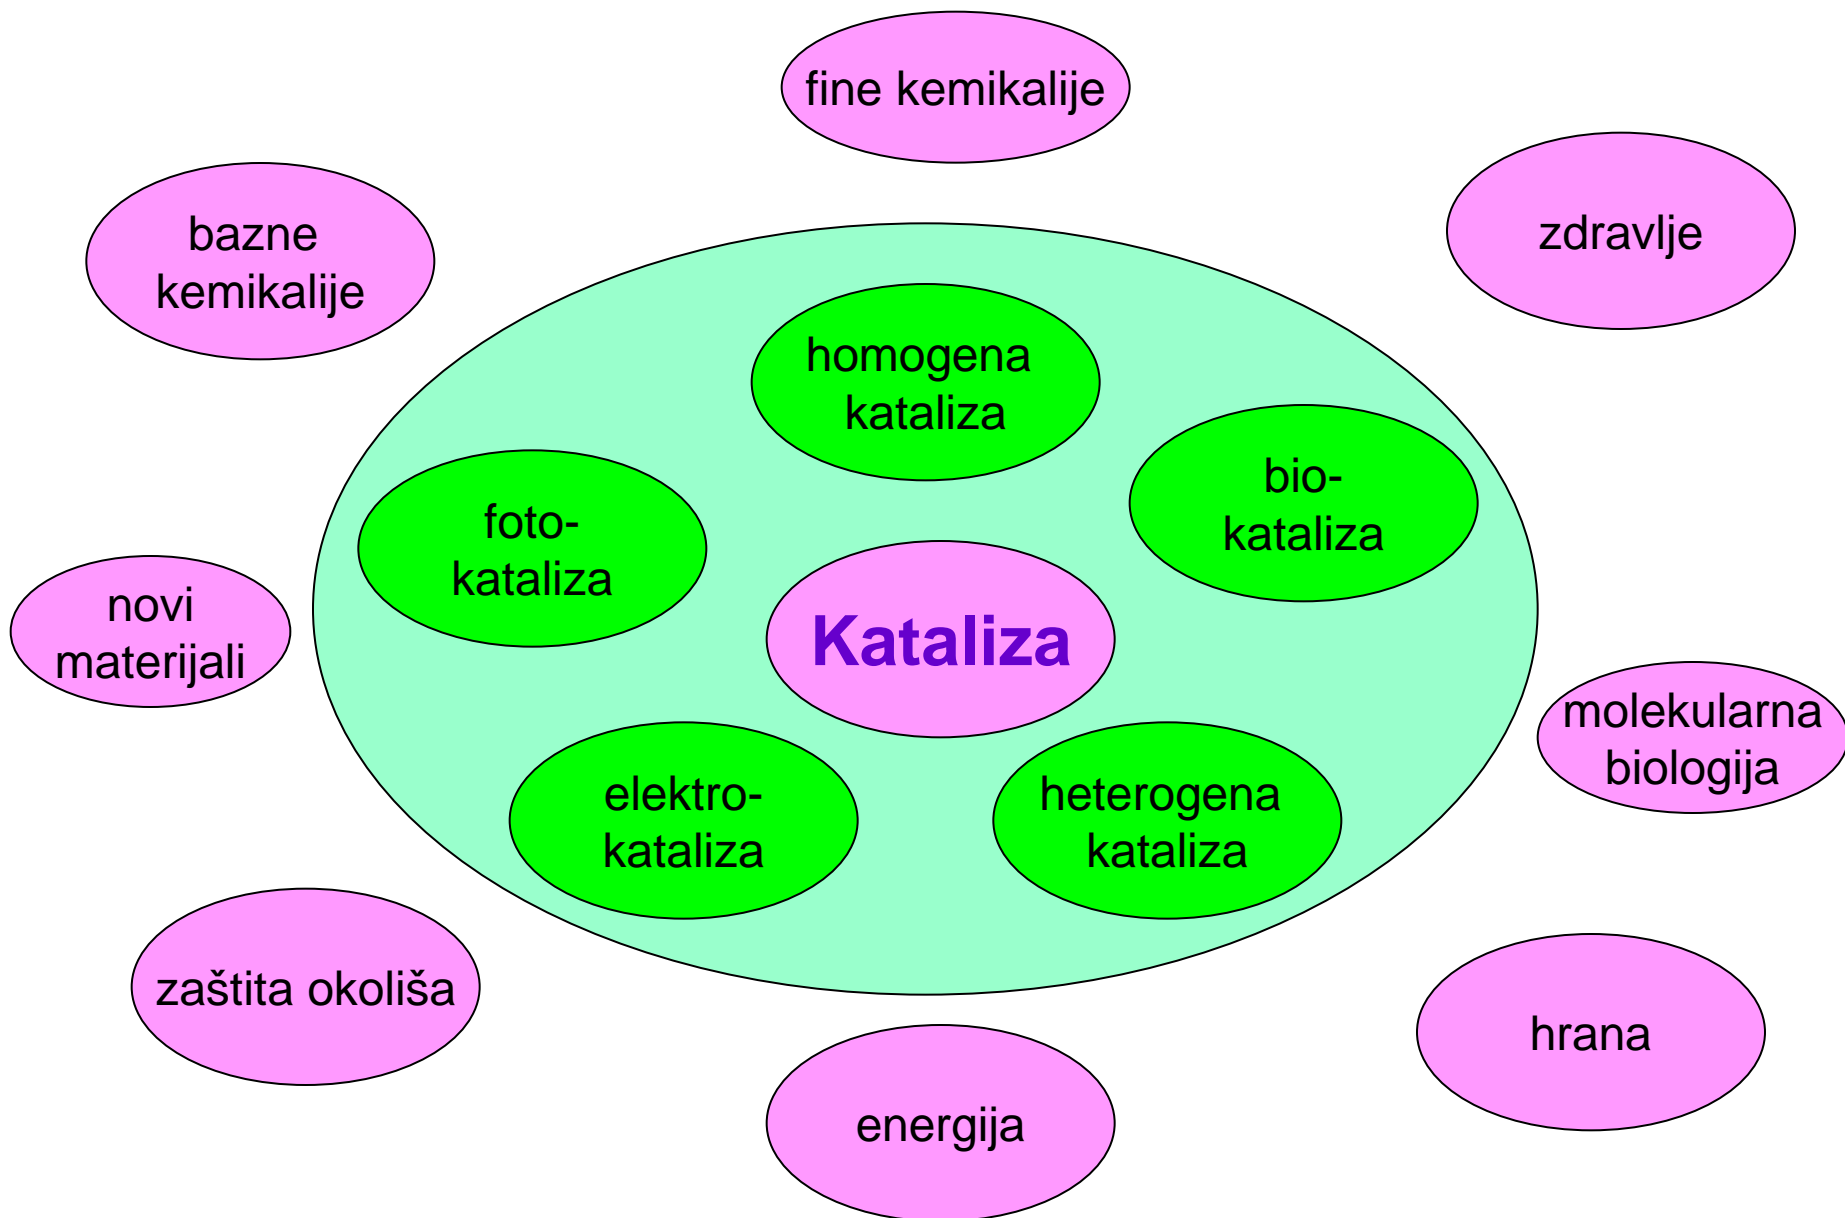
fine kemikalije

bazne kemikalije

zdravlje

homogena kataliza

foto-kataliza

bio-kataliza

novi materijali

Kataliza

molekularna biologija

elektro-kataliza

heterogena kataliza

zaštita okoliša

hrana

energija